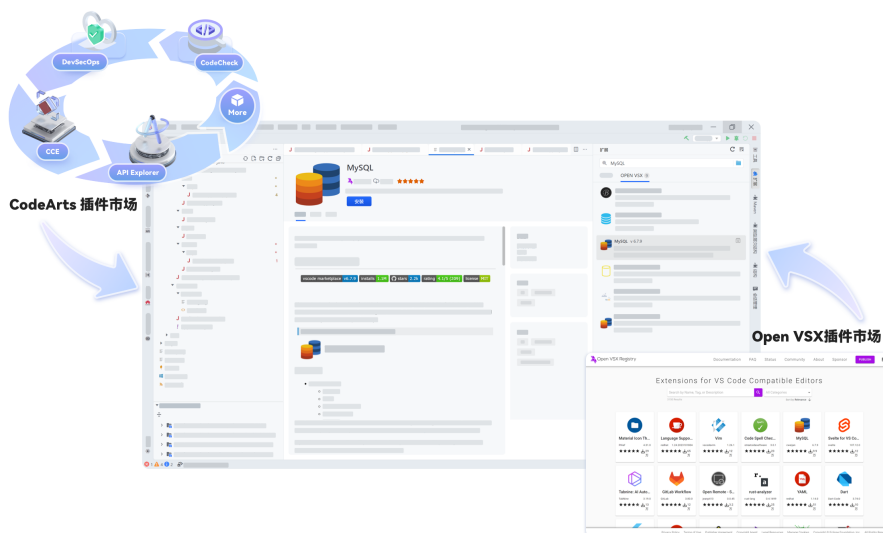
DevSecOps

CodeCheck

More

CCE

API Explorer

CodeArts 插件市场

MySQL

安装

vscode marketplace v6.7.9 installs 1.1M stars 2.1k rating 4.1/5 (104) license MIT

扩展

MySQL

OPEN VSX

MySQL v6.7.9

Open VSX插件市场

Open VSX Registry

Documentation FAQ Status Community About Sponsor

Extensions for VS Code Compatible Editors

Material Icon Th...

Language Suppo...

Vim

Code Spell Chec...

MySQL

Svelte for VS Co...

Tabnine: AI Auto...

GitLab Workflow

Open Remote - S...

rust-analyzer

YAML

Dart